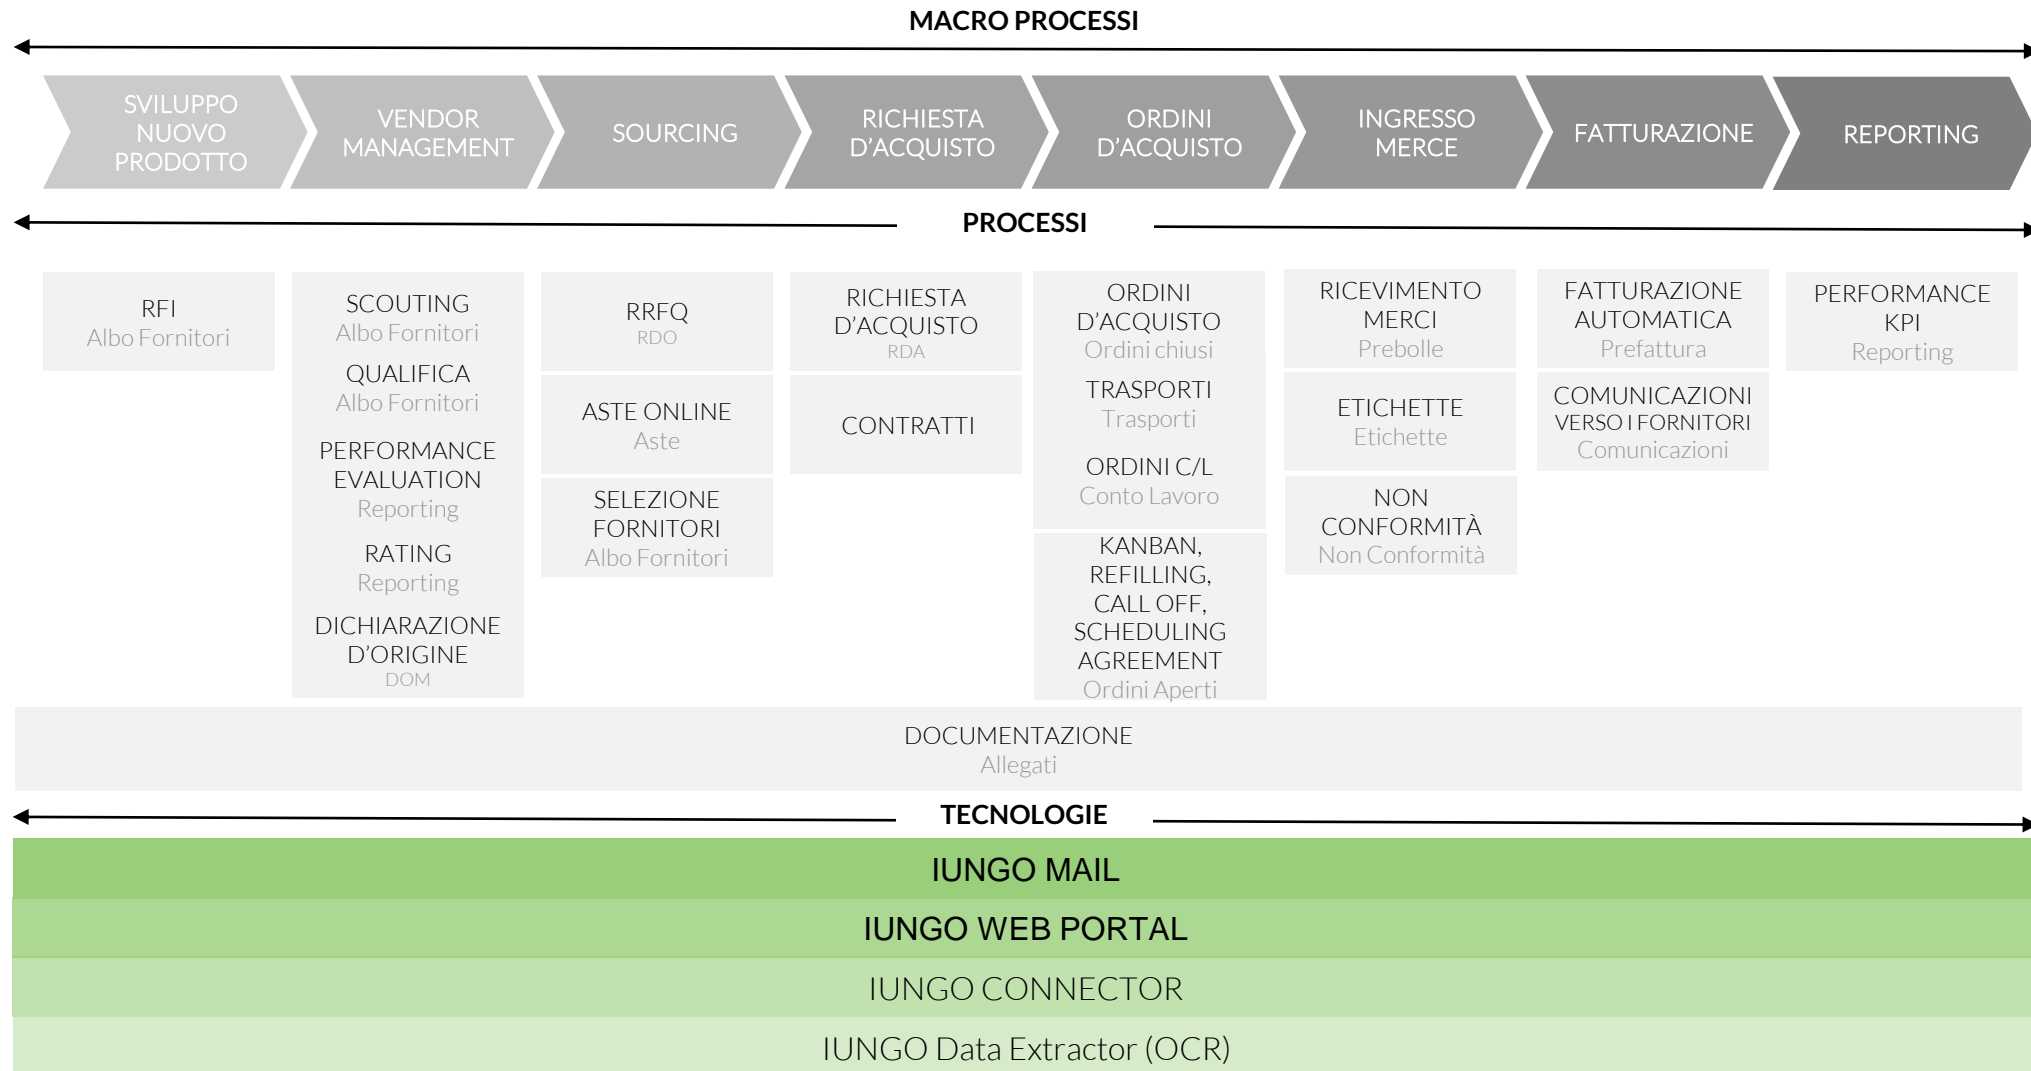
MACRO PROCESSI

SVILUPPO NUOVO PRODOTTO

VENDOR MANAGEMENT

SOURCING

RICHIESTA D'ACQUISTO

ORDINI D'ACQUISTO

INGRESSO MERCE

FATTURAZIONE

REPORTING

PROCESSI

RFI
Albo Fornitori

SCOUTING
Albo Fornitori
QUALIFICA
Albo Fornitori
PERFORMANCE EVALUATION
Reporting
RATING
Reporting
DICHIARAZIONE D'ORIGINE
DOM

RRFQ
RDO

ASTE ONLINE
Aste

SELEZIONE FORNITORI
Albo Fornitori

RICHIESTA D'ACQUISTO
RDA

CONTRATTI

ORDINI D'ACQUISTO
Ordini chiusi
TRASPORTI
Trasporti
ORDINI C/L
Conto Lavoro

KANBAN, REFILLING, CALL OFF, SCHEDULING AGREEMENT
Ordini Aperti

RICEVIMENTO MERCI
Prebolle

ETICHETTE
Etichette

NON CONFORMITÀ
Non Conformità

FATTURAZIONE AUTOMATICA
Prefattura

COMUNICAZIONI VERSO I FORNITORI
Comunicazioni

PERFORMANCE KPI
Reporting

DOCUMENTAZIONE
Allegati

TECNOLOGIE

IUNGO MAIL

IUNGO WEB PORTAL

IUNGO CONNECTOR

IUNGO Data Extractor (OCR)